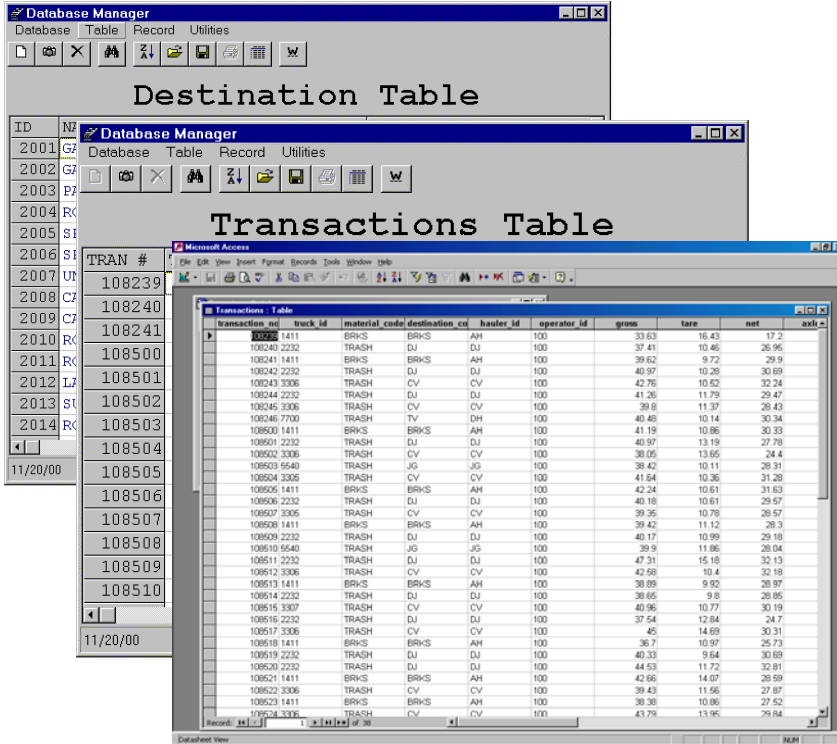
Database Manager

Database Table Record Utilities

W

Destination Table

| ID | NA |
|---|---|
| 2001 | GA |
| 2002 | GA |
| 2003 | PA |
| 2004 | RO |
| 2005 | SE |
| 2006 | SE |
| 2007 | UN |
| 2008 | CA |
| 2009 | CA |
| 2010 | RO |
| 2011 | RO |
| 2012 | LA |
| 2013 | SU |
| 2014 | RO |

11/20/00

Database Manager

Database Table Record Utilities

W

Transactions Table

| TRAN # |
|---|
| 108239 |
| 108240 |
| 108241 |
| 108500 |
| 108501 |
| 108502 |
| 108503 |
| 108504 |
| 108505 |
| 108506 |
| 108507 |
| 108508 |
| 108509 |
| 108510 |

11/20/00

Microsoft Access

File Edit View Insert Format Records Tools Window Help

Transactions : Table

| transaction_no | truck_id | material_code | destination_co | hauler_id | operator_id | gross | tare | net | axle |
|---|---|---|---|---|---|---|---|---|---|
| 108239 | 1411 | BRKS | BRKS | AH | 100 | 33.63 | 16.43 | 17.2 | |
| 108240 | 2232 | TRASH | DJ | DJ | 100 | 37.41 | 10.46 | 26.95 | |
| 108241 | 1411 | BRKS | BRKS | AH | 100 | 39.62 | 9.72 | 29.9 | |
| 108242 | 2232 | TRASH | DJ | DJ | 100 | 40.97 | 10.28 | 30.69 | |
| 108243 | 3306 | TRASH | CV | CV | 100 | 42.76 | 10.52 | 32.24 | |
| 108244 | 2232 | TRASH | DJ | DJ | 100 | 41.26 | 11.79 | 29.47 | |
| 108245 | 3306 | TRASH | CV | CV | 100 | 39.8 | 11.37 | 28.43 | |
| 108246 | 7700 | TRASH | TV | DH | 100 | 40.48 | 10.14 | 30.34 | |
| 108500 | 1411 | BRKS | BRKS | AH | 100 | 41.19 | 10.86 | 30.33 | |
| 108501 | 2232 | TRASH | DJ | DJ | 100 | 40.97 | 13.19 | 27.78 | |
| 108502 | 3306 | TRASH | CV | CV | 100 | 38.05 | 13.65 | 24.4 | |
| 108503 | 5540 | TRASH | JG | JG | 100 | 38.42 | 10.11 | 28.31 | |
| 108504 | 3305 | TRASH | CV | CV | 100 | 41.64 | 10.36 | 31.28 | |
| 108505 | 1411 | BRKS | BRKS | AH | 100 | 42.24 | 10.61 | 31.63 | |
| 108506 | 2232 | TRASH | DJ | DJ | 100 | 40.18 | 10.61 | 29.57 | |
| 108507 | 3305 | TRASH | CV | CV | 100 | 39.35 | 10.78 | 28.57 | |
| 108508 | 1411 | BRKS | BRKS | AH | 100 | 39.42 | 11.12 | 28.3 | |
| 108509 | 2232 | TRASH | DJ | DJ | 100 | 40.17 | 10.99 | 29.18 | |
| 108510 | 5540 | TRASH | JG | JG | 100 | 39.9 | 11.86 | 28.04 | |
| 108511 | 2232 | TRASH | DJ | DJ | 100 | 47.31 | 15.18 | 32.13 | |
| 108512 | 3306 | TRASH | CV | CV | 100 | 42.58 | 10.4 | 32.18 | |
| 108513 | 1411 | BRKS | BRKS | AH | 100 | 38.89 | 9.92 | 28.97 | |
| 108514 | 2232 | TRASH | DJ | DJ | 100 | 38.65 | 9.8 | 28.85 | |
| 108515 | 3307 | TRASH | CV | CV | 100 | 40.96 | 10.77 | 30.19 | |
| 108516 | 2232 | TRASH | DJ | DJ | 100 | 37.54 | 12.84 | 24.7 | |
| 108517 | 3306 | TRASH | CV | CV | 100 | 45 | 14.69 | 30.31 | |
| 108518 | 1411 | BRKS | BRKS | AH | 100 | 36.7 | 10.97 | 25.73 | |
| 108519 | 2232 | TRASH | DJ | DJ | 100 | 40.33 | 9.64 | 30.69 | |
| 108520 | 2232 | TRASH | DJ | DJ | 100 | 44.53 | 11.72 | 32.81 | |
| 108521 | 1411 | BRKS | BRKS | AH | 100 | 42.66 | 14.07 | 28.59 | |
| 108522 | 3306 | TRASH | CV | CV | 100 | 39.43 | 11.56 | 27.87 | |
| 108523 | 1411 | BRKS | BRKS | AH | 100 | 38.38 | 10.86 | 27.52 | |
| 108524 | 3306 | TRASH | CV | CV | 100 | 43.79 | 13.95 | 29.84 | |

Record: 1 of 38

Datasheet View NUM